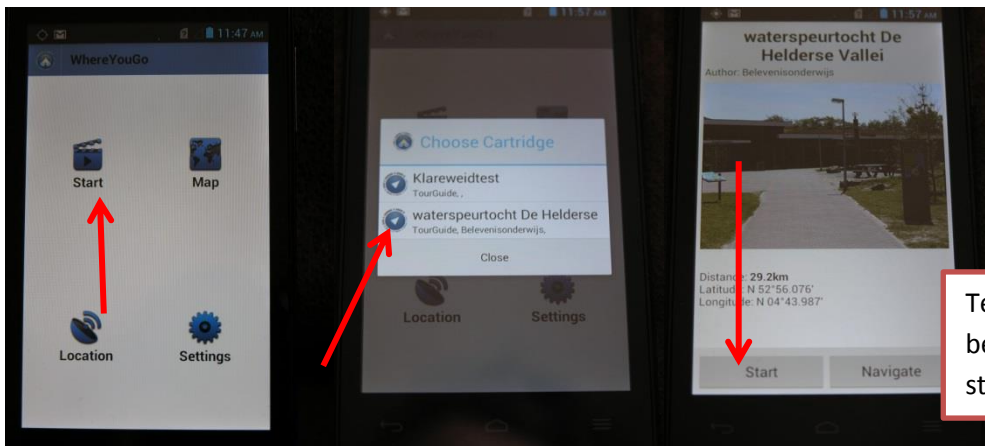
11:47 AM
WhereYouGo
Start
Map
Location
Settings

11:57
Choose Cartridge
Klareweidtest
TourGuide, ,
waterspeurtocht De Helderse
TourGuide, Belevenisonderwijs,
Close
Location
Settings

11:57 AM
waterspeurtocht De Helderse Vallei
Author: Belevenisonderwijs
Distance: 29.2km
Latitude: N 52°56.076'
Longitude: N 04°43.987'
Start
Navigate

Te
be
st